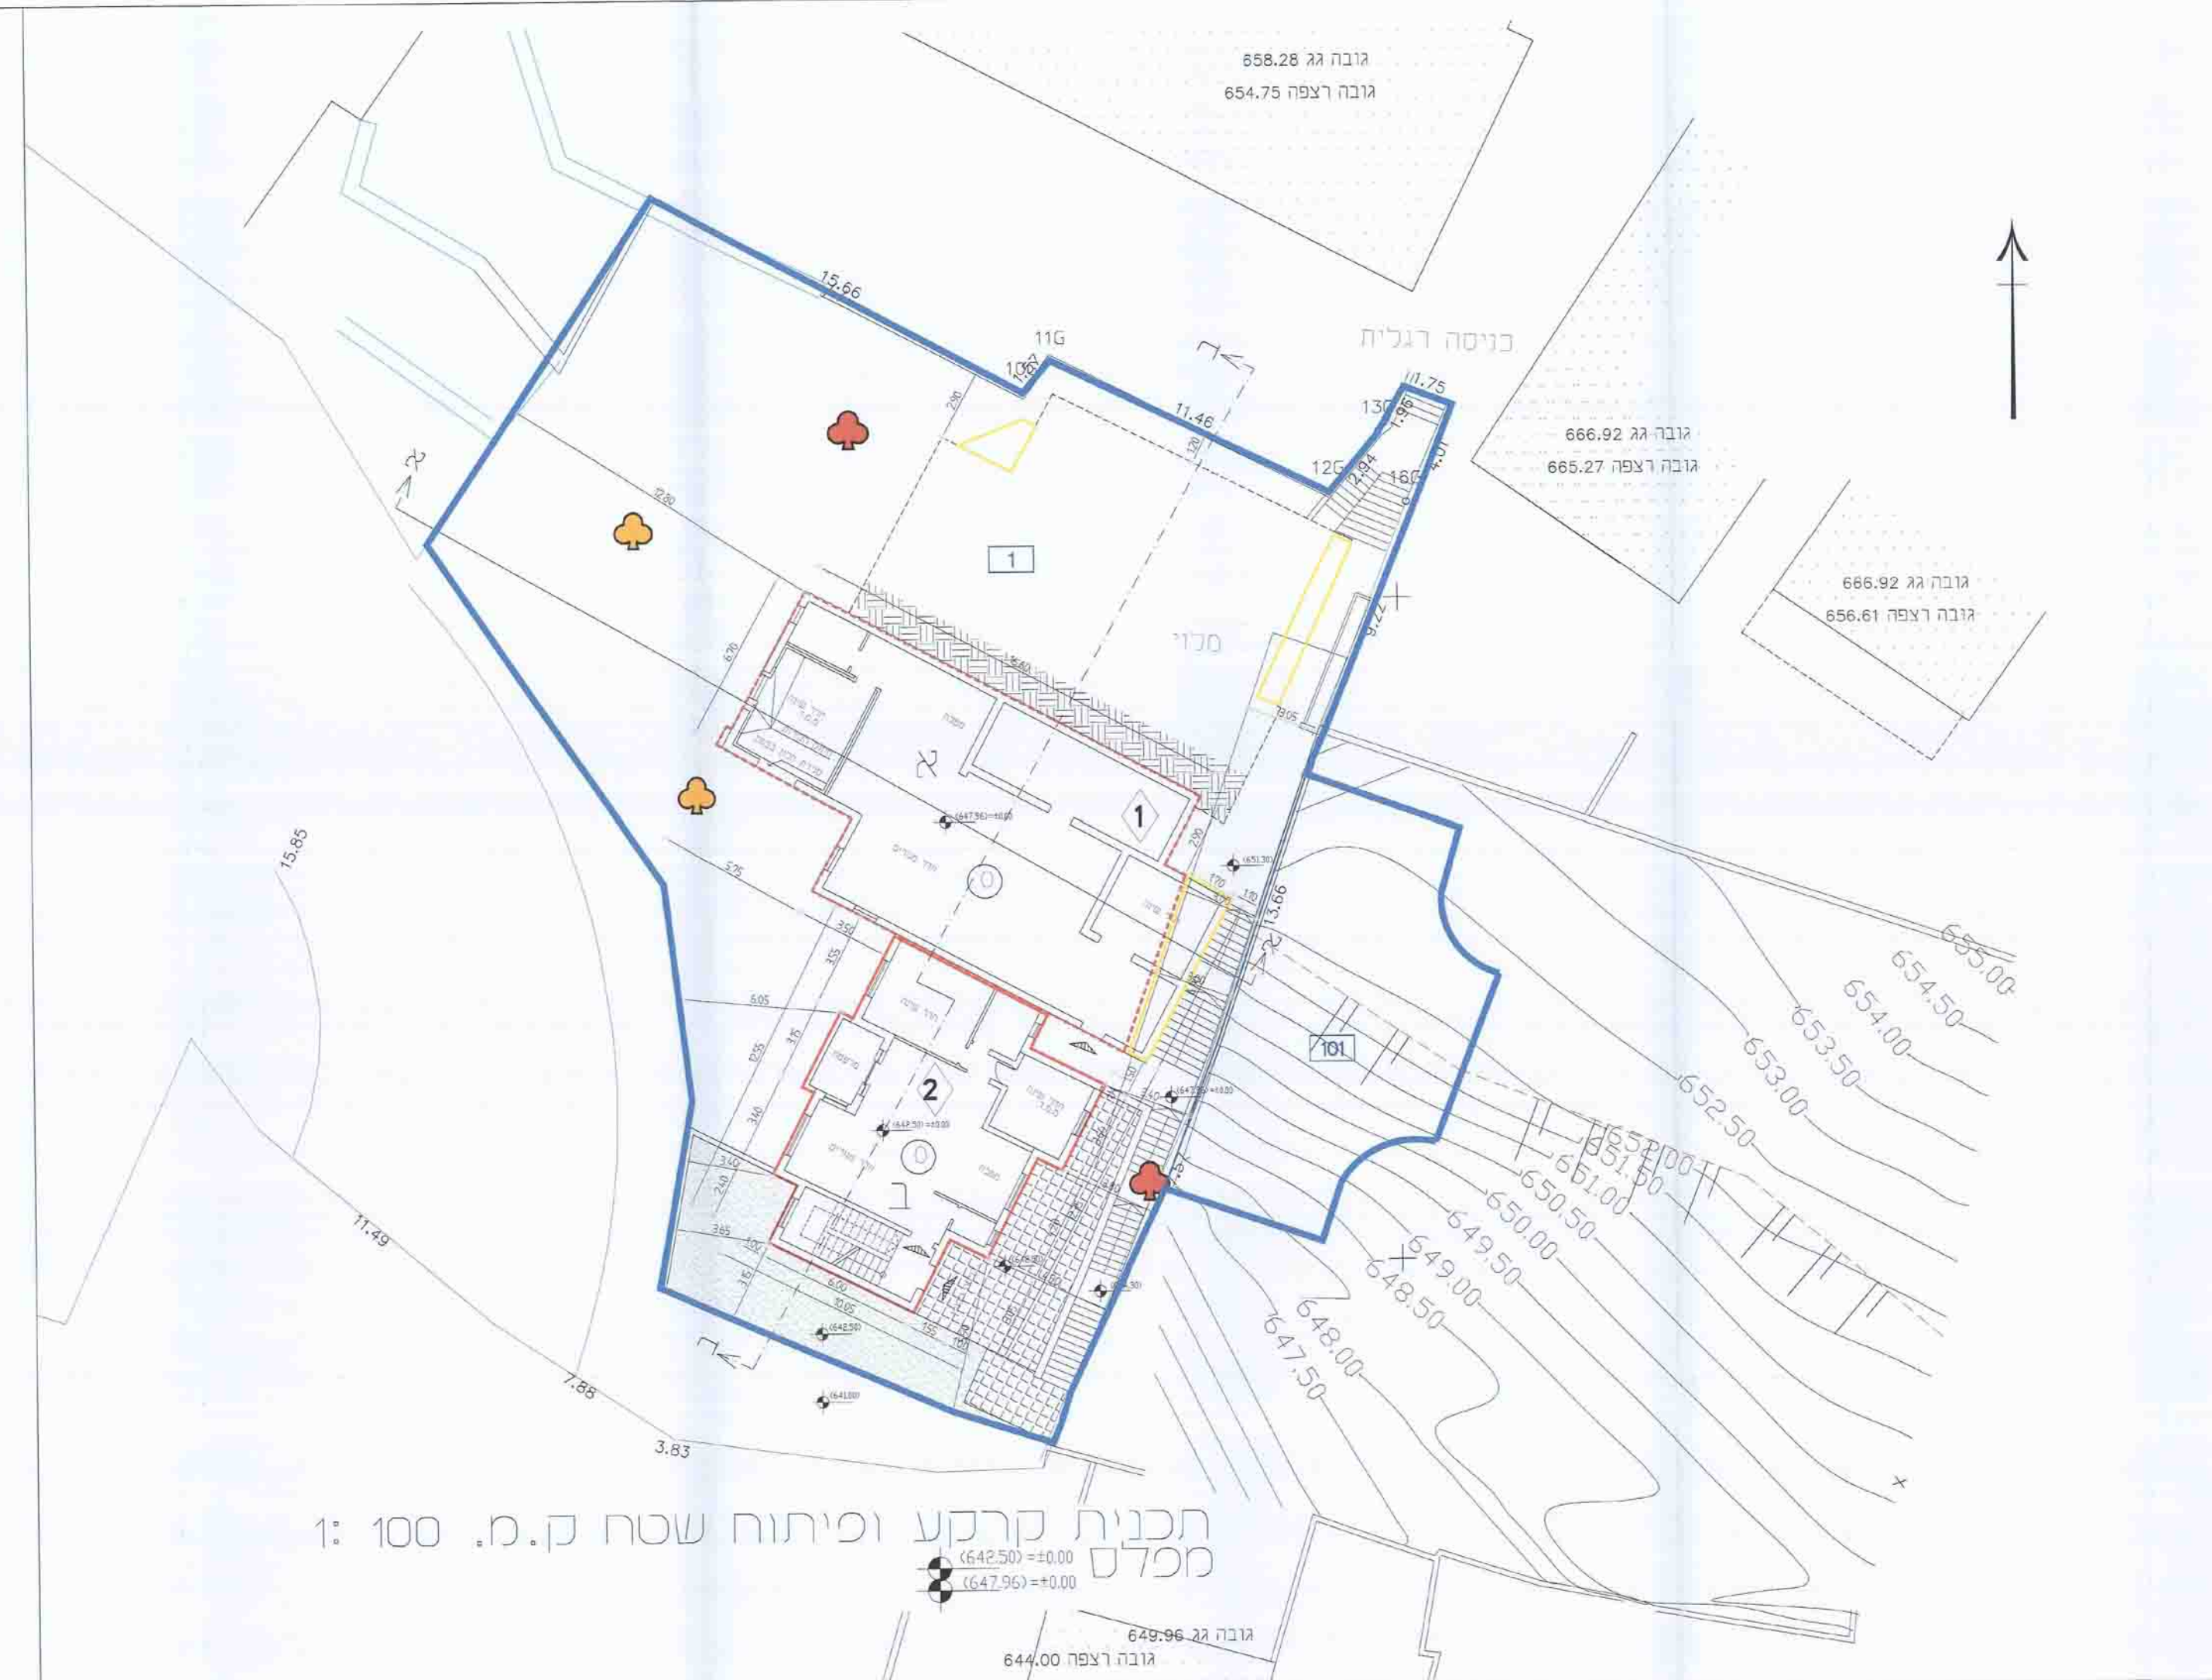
גובה גג 658.28
גובה רצפה 654.75

15.66
11G
10G
11.46
כניסה רגלית
1.75
13G
1.96
12G
2.94
16G
4.01
גובה גג 666.92
גובה רצפה 665.27
גובה גג 666.92
גובה רצפה 656.61
א
1
מלוי
9.22
א
1
(647.96)=±0.00
(651.30)
13.66
15.85
ב
101
2
(647.50)=±0.00
(642.50)
(641.00)
11.49
7.88
3.83
655.00
654.50
654.00
653.50
653.00
652.50
652.00
651.50
651.00
650.50
650.00
649.50
649.00
648.50
648.00
647.50
תכנית קרקע ופיתוח שטח ק.מ. 100 :1
מפלס
(642.50) =±0.00
(647.96) =±0.00
גובה גג 649.96
גובה רצפה 644.00